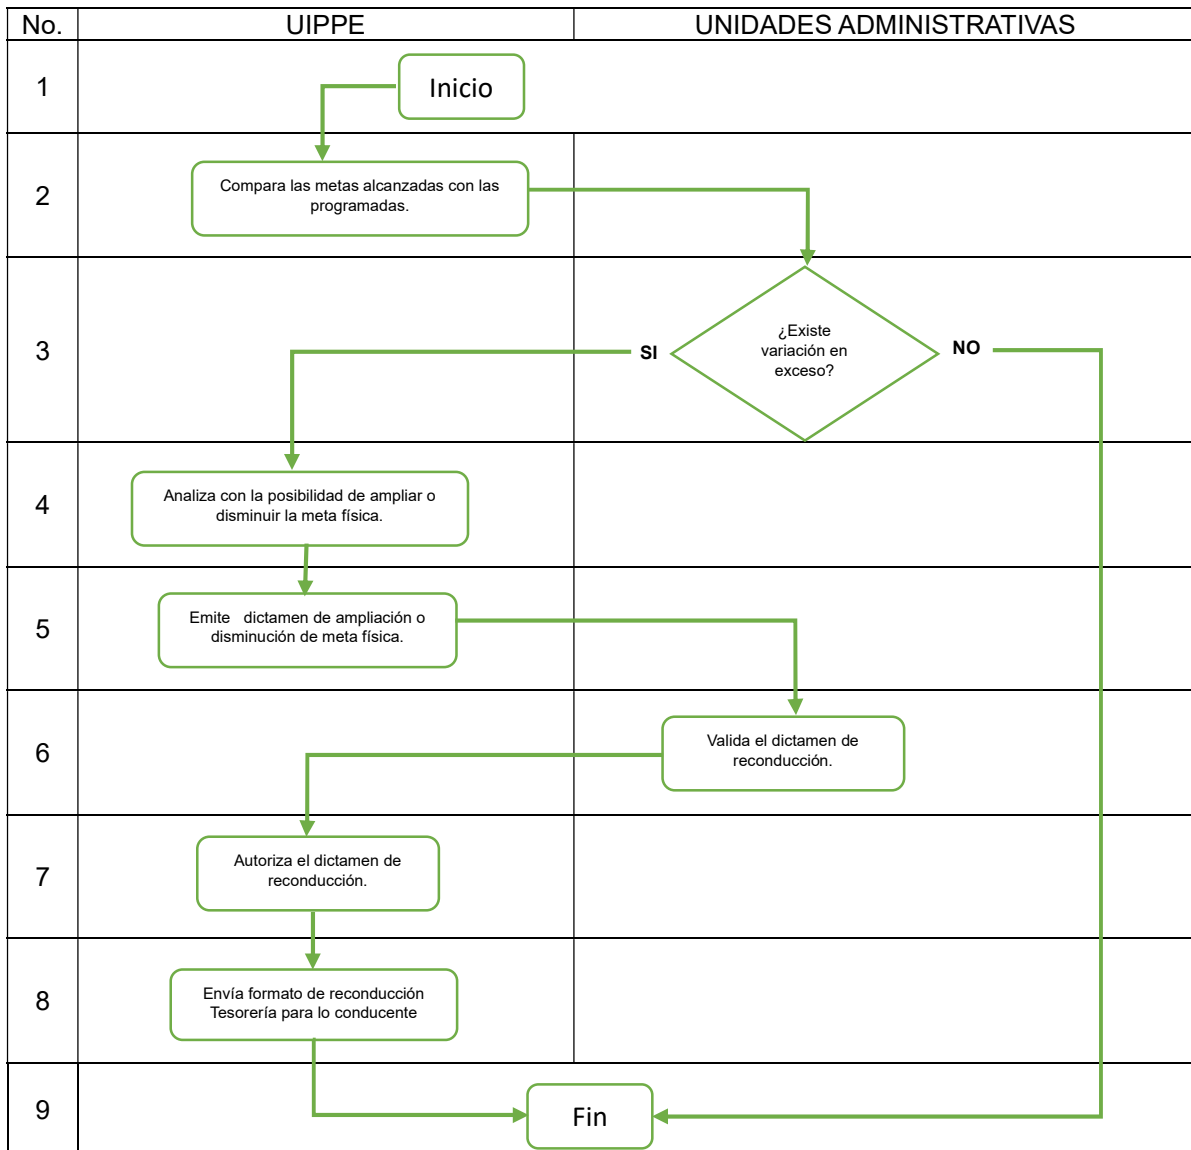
| No. | UIPPE | UNIDADES ADMINISTRATIVAS |
|---|---|---|
| 1 | Inicio | |
| 2 | Compara las metas alcanzadas con las programadas. | |
| 3 | SI | ¿Existe variación en exceso? NO |
| 4 | Analiza con la posibilidad de ampliar o disminuir la meta física. | |
| 5 | Emite dictamen de ampliación o disminución de meta física. | |
| 6 | | Valida el dictamen de reconducción. |
| 7 | Autoriza el dictamen de reconducción. | |
| 8 | Envía formato de reconducción Tesorería para lo conducente | |
| 9 | Fin | |